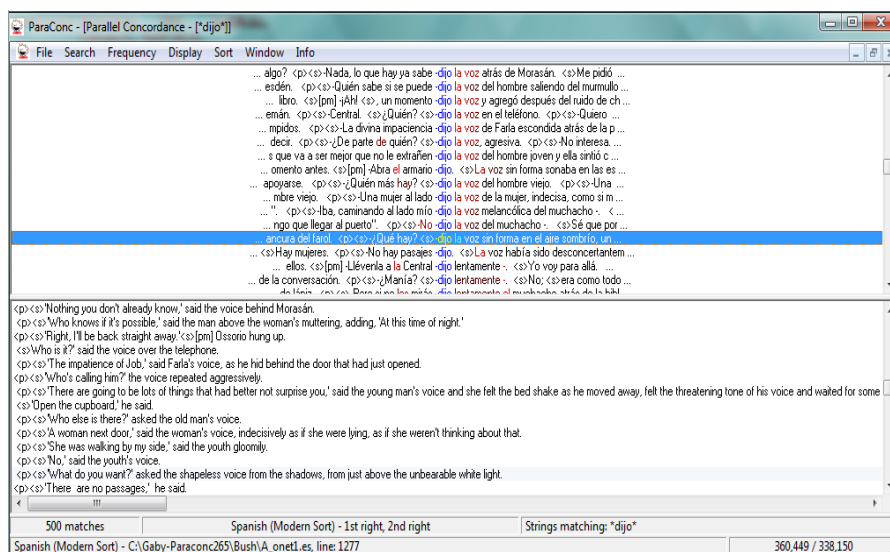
ParaConc - [Parallel Concordance - [*dijo*]]

File Search Frequency Display Sort Window Info

... algo? <p><s>-Nada, lo que hay ya sabe -dijo la voz atrás de Morasán. <s>Me pidió ...
... esdén. <p><s>-Quién sabe si se puede -dijo la voz del hombre saliendo del murmullo ...
... libro. <s>[pm] -¡Ah! <s>, un momento -dijo la voz y agregó después del ruido de ch ...
... emán. <p><s>-Central. <s>¿Quién? <p><s>-dijo la voz en el teléfono. <p><s>-Quiero ...
... mpidos. <p><s>-La divina impaciencia -dijo la voz de Farla escondida atrás de la p ...
... decir. <p><s>-¿De parte de quién? <s>-dijo la voz, agresiva. <p><s>-No interesa. ...
... s que va a ser mejor que no le extrañen -dijo la voz del hombre joven y ella sintió c ...
... omento antes. <s>[pm] -Abra el armario -dijo. <s>La voz sin forma sonaba en las es ...
... apoyarse. <p><s>-¿Quién más hay? <s>-dijo la voz del hombre viejo. <p><s>-Una ...
... mbre viejo. <p><s>-Una mujer al lado -dijo la voz de la mujer, indecisa, como si m ...
... ". <p><s>-Iba, caminando al lado mío -dijo la voz melancólica del muchacho -. < ...
... ngo que llegar al puerto". <p><s>-No -dijo la voz del muchacho -. <s>Sé que por ...
... ancura del farol. <p><s>-¿Qué hay? <s>-dijo la voz sin forma en el aire sombrío, un ...
... <s>Hay mujeres. <p><s>-No hay pasajes -dijo. <s>La voz había sido desconcertantem ...
... ellos. <s>[pm] -Llévenla a la Central -dijo lentamente -. <s>Yo voy para allá. ...
... de la conversación. <p><s>-¿Manía? <s>-dijo lentamente -. <s>No; <s>era como todo ...
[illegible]

<p><s>'Nothing you don't already know,' said the voice behind Morasán.
<p><s>'Who knows if it's possible,' said the man above the woman's muttering, adding, 'At this time of night.'
<p><s>'Right, I'll be back straight away.'<s>[pm] Ossorio hung up.
<s>Who is it?' said the voice over the telephone.
<p><s>'The impatience of Job,' said Farla's voice, as he hid behind the door that had just opened.
<p><s>'Who's calling him?' the voice repeated aggressively.
<p><s>'There are going to be lots of things that had better not surprise you,' said the young man's voice and she felt the bed shake as he moved away, felt the threatening tone of his voice and waited for some
<s>'Open the cupboard,' he said.
<p><s>'Who else is there?' asked the old man's voice.
<p><s>'A woman next door,' said the woman's voice, indecisively as if she were lying, as if she weren't thinking about that.
<p><s>'She was walking by my side,' said the youth gloomily.
<p><s>'No,' said the youth's voice.
<p><s>'What do you want?' asked the shapeless voice from the shadows, from just above the unbearable white light.
<p><s>'There are no passages,' he said.

500 matches | Spanish (Modern Sort) - 1st right, 2nd right | Strings matching: *dijo*
Spanish (Modern Sort) - C:\Gaby-Paraconc265\Bush\A_onet1.es, line: 1277 | 360,449 / 338,150